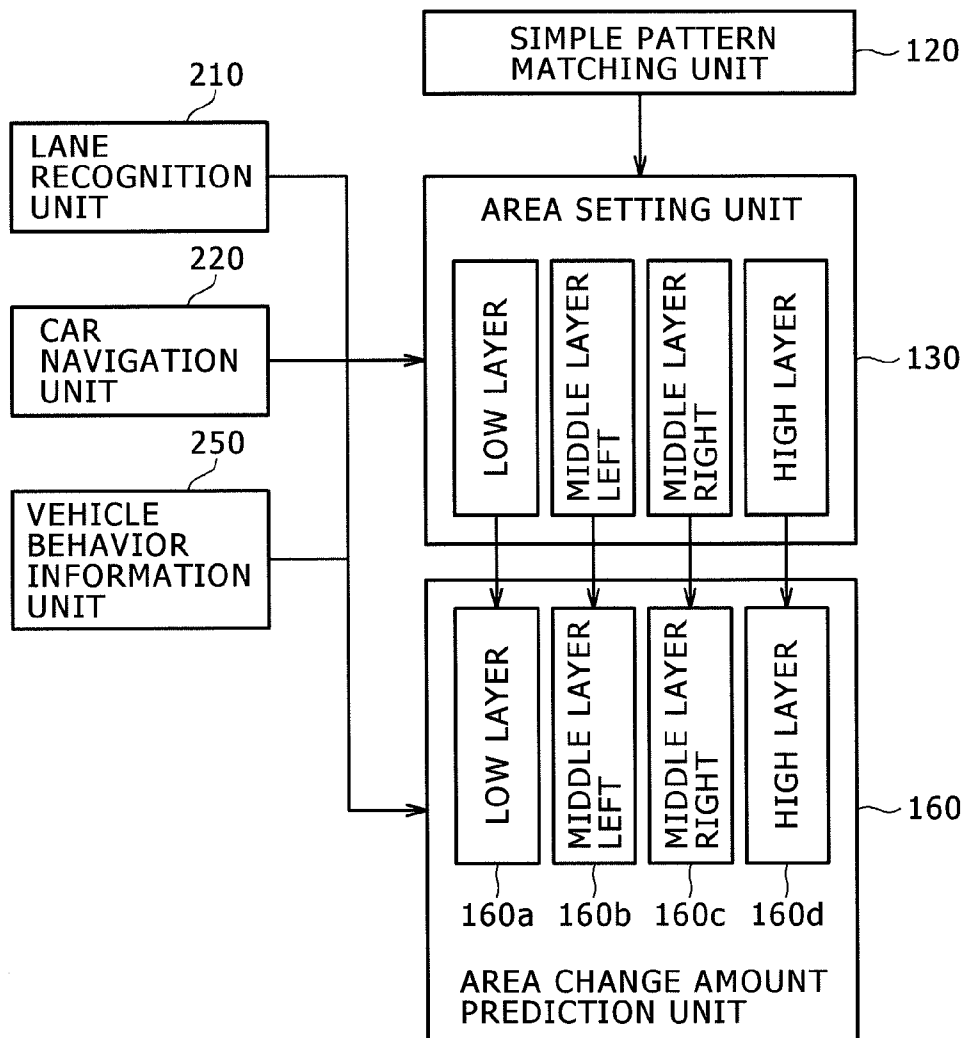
SIMPLE PATTERN MATCHING UNIT
120

210
LANE RECOGNITION UNIT

220
CAR NAVIGATION UNIT

250
VEHICLE BEHAVIOR INFORMATION UNIT

AREA SETTING UNIT
LOW LAYER
MIDDLE LAYER LEFT
MIDDLE LAYER RIGHT
HIGH LAYER
130

LOW LAYER
MIDDLE LAYER LEFT
MIDDLE LAYER RIGHT
HIGH LAYER
160
160a 160b 160c 160d
AREA CHANGE AMOUNT PREDICTION UNIT